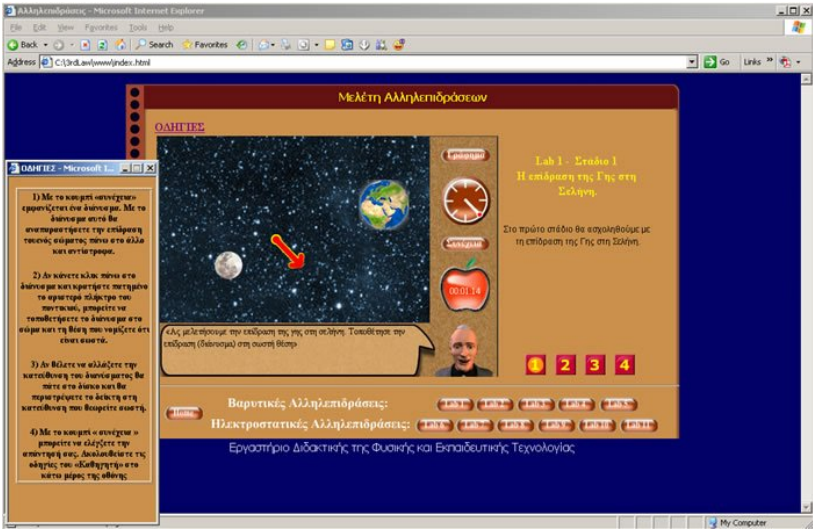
Αλληλεπιδράσεις - Microsoft Internet Explorer

File Edit View Favorites Tools Help

Back Search Favorites

Address C:\3rdLaw\www\index.html

Go Links

Μελέτη Αλληλεπιδράσεων

ΟΔΗΓΙΕΣ

ΟΔΗΓΙΕΣ - Microsoft I...

1) Με το κουμπί «συνέχεια» εμφανίζεται ένα διάνυσμα. Με το διάνυσμα αυτό θα αναπαραστήσετε την επίδραση τουενός σώματος πάνω στο άλλο και αντίστροφα.

2) Αν κάνετε κλικ πάνω στο διάνυσμα και κρατήσετε πατημένο το αριστερό πλήκτρο του ποντικιού, μπορείτε να τοποθετήσετε το διάνυσμα στο σώμα και τη θέση που νομίζετε ότι είναι σωστό.

3) Αν θέλετε να αλλάξετε την κατεύθυνση του διανύσματος θα πάτε στο άκρο και θα περιστρέψετε το δείκτη στη κατεύθυνση που θεωρείτε σωστή.

4) Με το κουμπί « συνέχεια » μπορείτε να ελέγξετε την απάντησή σας. Ακολουθείστε τις οδηγίες του «Καθηγητή» στο κάτω μέρος της οθόνης

Επανάληψη

Συνέχεια

00:01:14

Lab 1 - Στάδιο 1
Η επίδραση της Γης στη Σελήνη.

Στο πρώτο στάδιο θα ασχοληθούμε με τη επίδραση της Γης στη Σελήνη.

«Ας μελετήσουμε την επίδραση της γης στη σελήνη. Τοποθέτησε την επίδραση (διάνυσμα) στη σωστή θέση»

1 2 3 4

Home

Βαρυτικές Αλληλεπιδράσεις: Lab 1 Lab 2 Lab 3 Lab 4 Lab 5

Ηλεκτροστατικές Αλληλεπιδράσεις: Lab 6 Lab 7 Lab 8 Lab 9 Lab 10 Lab 11

Εργαστήριο Διδακτικής της Φυσικής και Εκπαιδευτικής Τεχνολογίας

My Computer